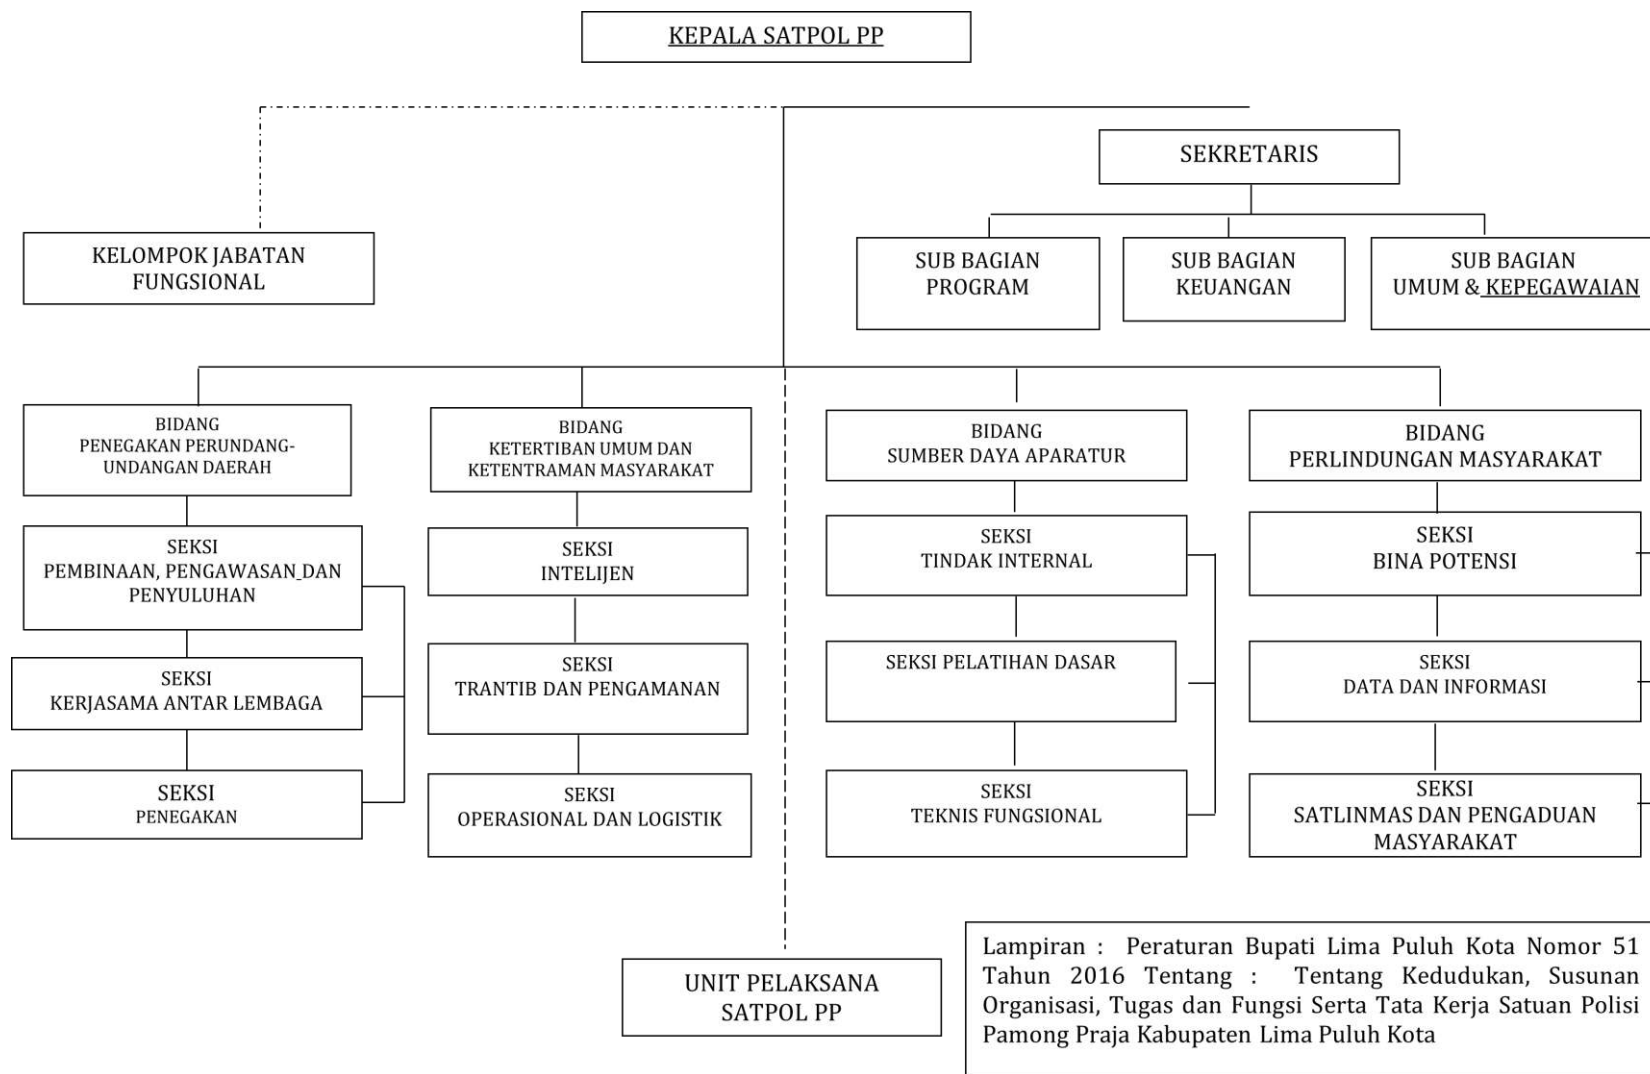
KEPALA SATPOL PP

SEKRETARIS

KELOMPOK JABATAN FUNGSIONAL

SUB BAGIAN PROGRAM

SUB BAGIAN KEUANGAN

SUB BAGIAN UMUM & KEPEGAWAIAN

BIDANG PENEGAKAN PERUNDANG-UNDANGAN DAERAH

SEKSI PEMBINAAN, PENGAWASAN DAN PENYULUHAN

SEKSI KERJASAMA ANTAR LEMBAGA

SEKSI PENEGAKAN

BIDANG KETERTIBAN UMUM DAN KETENTRAMAN MASYARAKAT

SEKSI INTELIJEN

SEKSI TRANTIB DAN PENGAMANAN

SEKSI OPERASIONAL DAN LOGISTIK

BIDANG SUMBER DAYA APARATUR

SEKSI TINDAK INTERNAL

SEKSI PELATIHAN DASAR

SEKSI TEKNIS FUNGSIONAL

BIDANG PERLINDUNGAN MASYARAKAT

SEKSI BINA POTENSI

SEKSI DATA DAN INFORMASI

SEKSI SATLINMAS DAN PENGADUAN MASYARAKAT

UNIT PELAKSANA SATPOL PP

Lampiran : Peraturan Bupati Lima Puluh Kota Nomor 51 Tahun 2016 Tentang : Tentang Kedudukan, Susunan Organisasi, Tugas dan Fungsi Serta Tata Kerja Satuan Polisi Pamong Praja Kabupaten Lima Puluh Kota